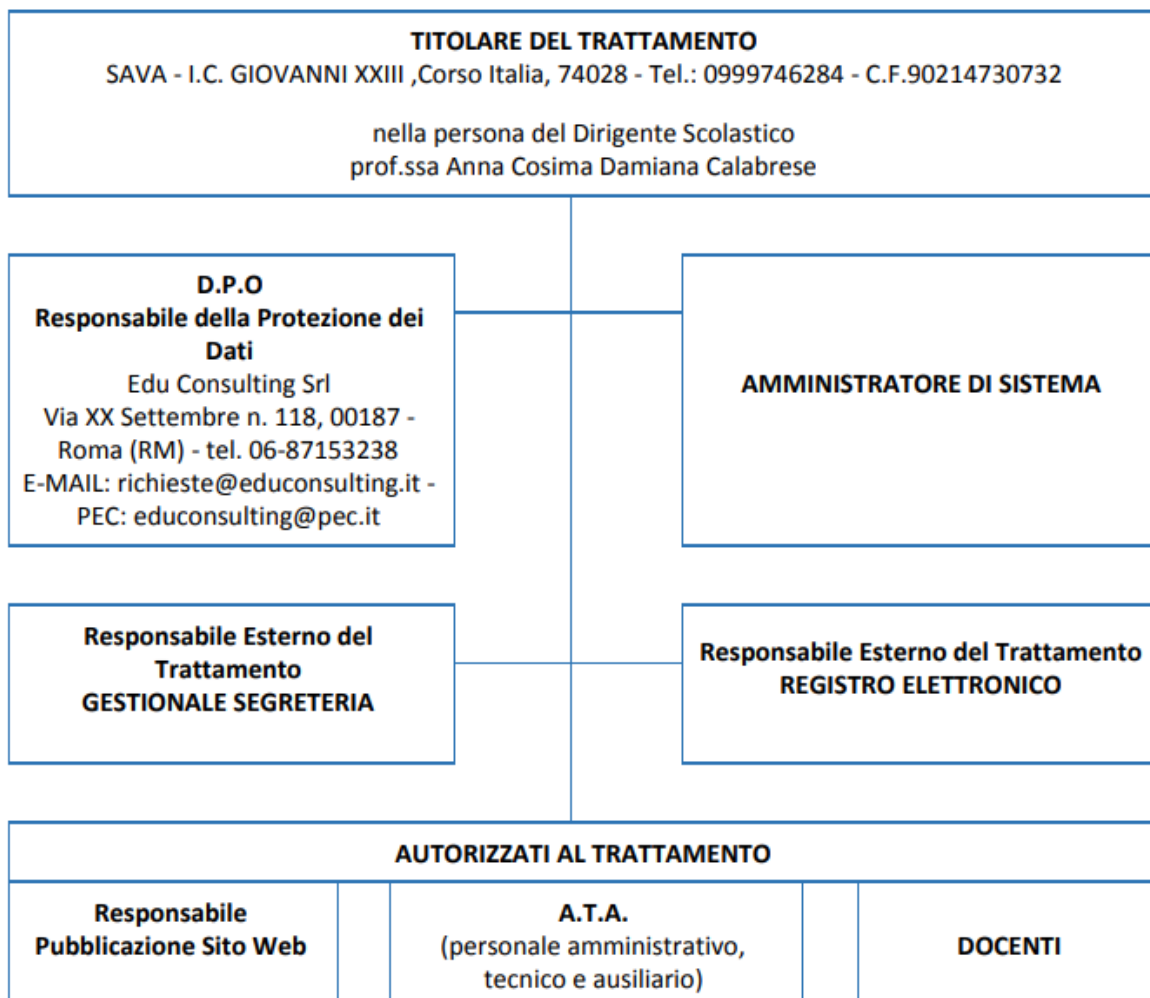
TITOLARE DEL TRATTAMENTO
SAVA - I.C. GIOVANNI XXIII ,Corso Italia, 74028 - Tel.: 0999746284 - C.F.90214730732

nella persona del Dirigente Scolastico
prof.ssa Anna Cosima Damiana Calabrese

D.P.O
Responsabile della Protezione dei Dati
Edu Consulting Srl
Via XX Settembre n. 118, 00187 - Roma (RM) - tel. 06-87153238
E-MAIL: richieste@educonsulting.it - PEC: educonsulting@pec.it

AMMINISTRATORE DI SISTEMA

Responsabile Esterno del Trattamento
GESTIONALE SEGRETERIA

Responsabile Esterno del Trattamento
REGISTRO ELETTRONICO

AUTORIZZATI AL TRATTAMENTO

Responsabile Pubblicazione Sito Web

A.T.A.
(personale amministrativo, tecnico e ausiliario)

DOCENTI